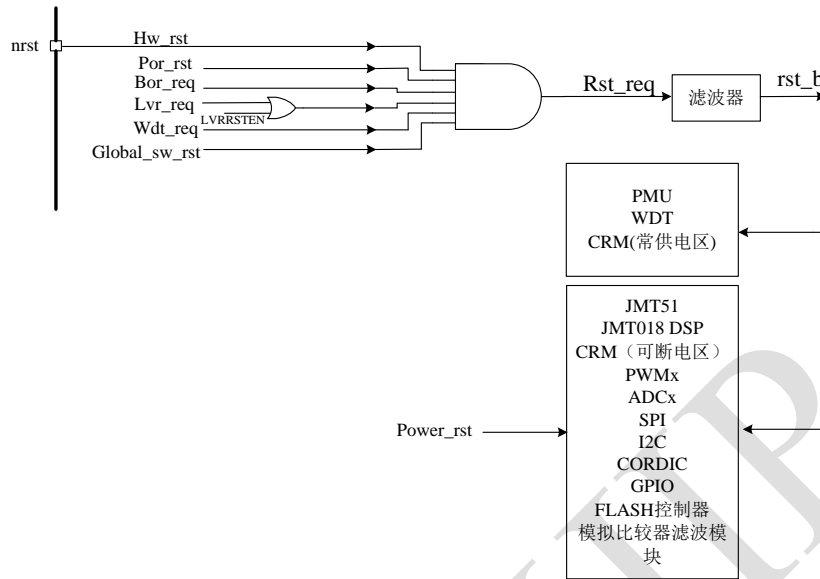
nrst

Hw_rst
Por_rst
Bor_req
Lvr_req
LVRRSTEN
Wdt_req
Global_sw_rst

Rst_req
滤波器
rst_b

PMU
WDT
CRM(常供电区)

Power_rst

JMT51
JMT018 DSP
CRM（可断电区）
PWMx
ADCx
SPI
I2C
CORDIC
GPIO
FLASH控制器
模拟比较器滤波模块